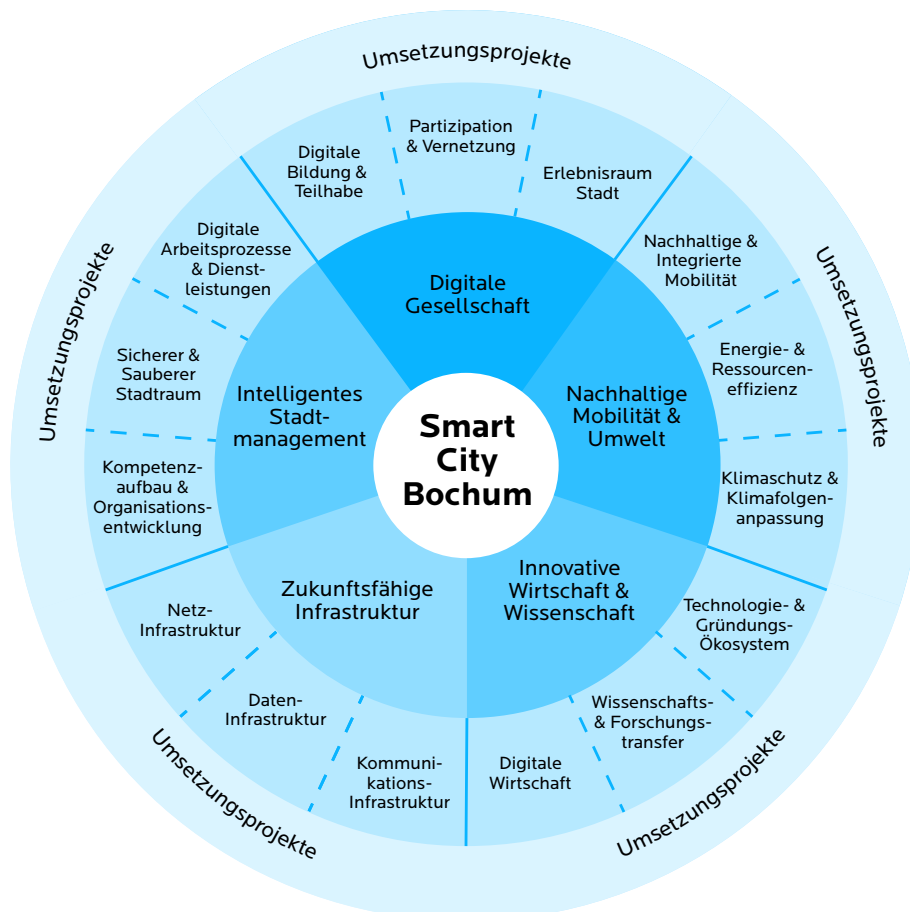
Smart City Bochum

Digitale Gesellschaft

Digitale Bildung & Teilhabe

Partizipation & Vernetzung

Erlebnisraum Stadt

Nachhaltige Mobilität & Umwelt

Nachhaltige & Integrierte Mobilität

Energie- & Ressourceneffizienz

Klimaschutz & Klimafolgenanpassung

Innovative Wirtschaft & Wissenschaft

Technologie- & Gründungs-Ökosystem

Wissenschafts- & Forschungstransfer

Digitale Wirtschaft

Zukunftsfähige Infrastruktur

Kommunikations-Infrastruktur

Daten-Infrastruktur

Netz-Infrastruktur

Intelligentes Stadtmanagement

Kompetenzaufbau & Organisationsentwicklung

Sicherer & Sauberer Stadtraum

Digitale Arbeitsprozesse & Dienstleistungen

Umsetzungsprojekte

Umsetzungsprojekte

Umsetzungsprojekte

Umsetzungsprojekte

Umsetzungsprojekte